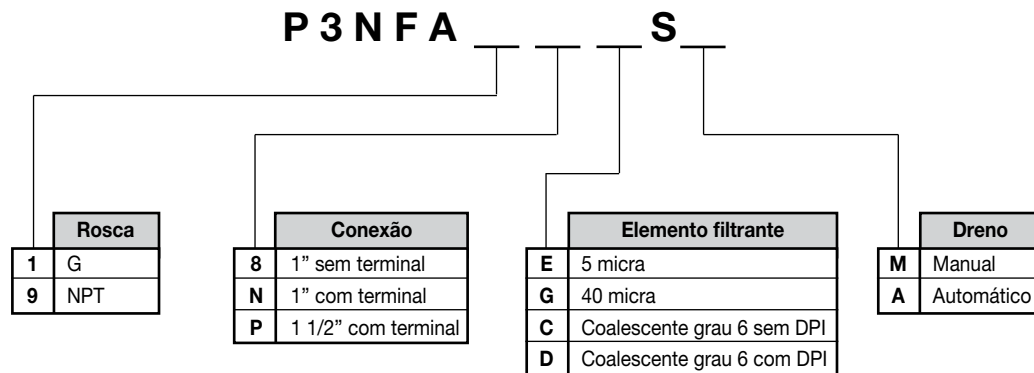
P 3 N F A __ __ __ S __

| | Rosca |
|---|---|
| 1 | G |
| 9 | NPT |

| | Conexão |
|---|---|
| 8 | 1" sem terminal |
| N | 1" com terminal |
| P | 1 1/2" com terminal |

| | Elemento filtrante |
|---|---|
| E | 5 micra |
| G | 40 micra |
| C | Coalescente grau 6 sem DPI |
| D | Coalescente grau 6 com DPI |

| | Dreno |
|---|---|
| M | Manual |
| A | Automático |